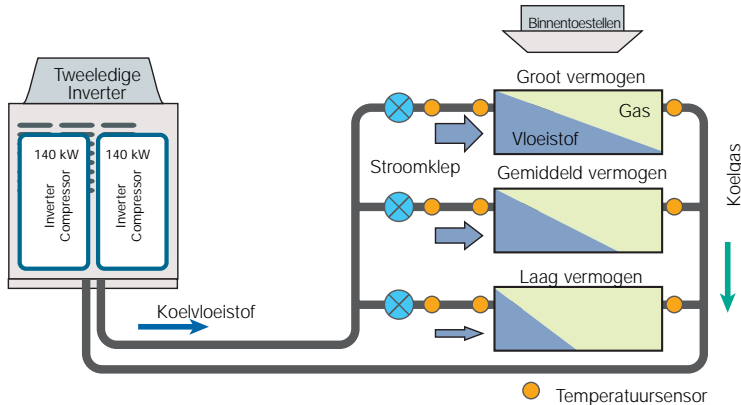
Binnentoestellen

Tweeledige Inverter

140 kW

Inverter Compressor

140 kW

Inverter Compressor

Groot vermogen

Gas

Vloeistof

Stroomklep

Gemiddeld vermogen

Koelgas

Laag vermogen

Koelvloeistof

Temperatuursensor